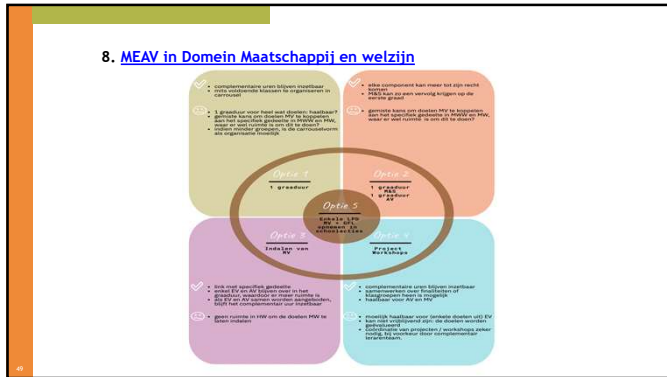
8. MEAV in Domein Maatschappij en welzijn

complementaire uren blijven inzetbaar mits voldoende klassen te organiseren in carrousel

1 graaduur voor heel wat doelen: haalbaar? gemiste kans om doelen MV te koppelen aan het specifiek gedeelte in MWW en MW, waar er wel ruimte is om dit te doen? indien minder groepen, is de carrouselvorm als organisatie moeilijk

alle component kan meer tot zijn recht komen
M&S kan zo een vervolg krijgen op de eerste graad

gemiste kans om doelen MV te koppelen aan het specifiek gedeelte in MWW en MW, waar er wel ruimte is om dit te doen?

Optie 1
1 graaduur

Optie 2
1 graaduur M&S
1 graaduur AV

Optie 5
Enkele LPD MV + EFL opnemen in schoolcultuur

Optie 3
Indelen van MV

Optie 4
Project Workshops

link met specifiek gedeelte
enkel EV en AV blijven over in het graaduur, waardoor er meer ruimte is
als EV en AV samen worden aangeboden, blijft het complementair uur inzetbaar

geen ruimte in MW om de doelen MV te laten indelen

complementaire uren blijven inzetbaar
samenwerken over finaliteiten of klasgroepen heen is mogelijk
haalbaar voor AV en MV

moeilijk haalbaar voor (enkele doelen uit) EV
kan niet vrijblijvend zijn: de doelen worden geëvalueerd
coördinatie van projecten / workshops zeker nodig, bij voorkeur door complementair lerarenteam.

49